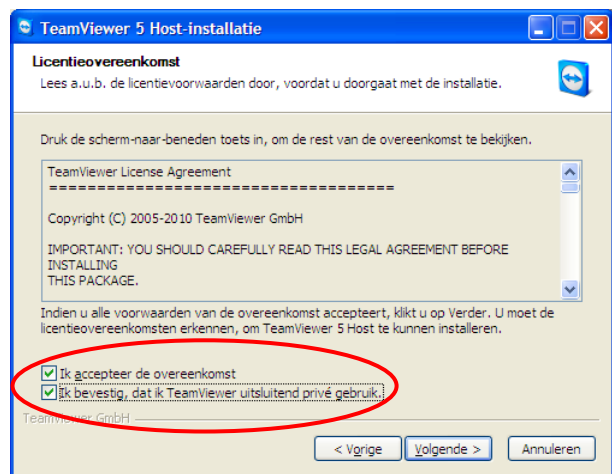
TeamViewer 5 Host-installatie

Licentieovereenkomst

Lees a.u.b. de licentievoorwaarden door, voordat u doorgaat met de installatie.

Druk de scherm-naar-beneden toets in, om de rest van de overeenkomst te bekijken.

TeamViewer License Agreement
====================================

Copyright (C) 2005-2010 TeamViewer GmbH

IMPORTANT: YOU SHOULD CAREFULLY READ THIS LEGAL AGREEMENT BEFORE INSTALLING THIS PACKAGE.

Indien u alle voorwaarden van de overeenkomst accepteert, klikt u op Verder. U moet de licentieovereenkomsten erkennen, om TeamViewer 5 Host te kunnen installeren.

Ik accepteer de overeenkomst

Ik bevestig, dat ik TeamViewer uitsluitend privé gebruik.

TeamViewer GmbH

< Vorige

Volgende >

Annuleren